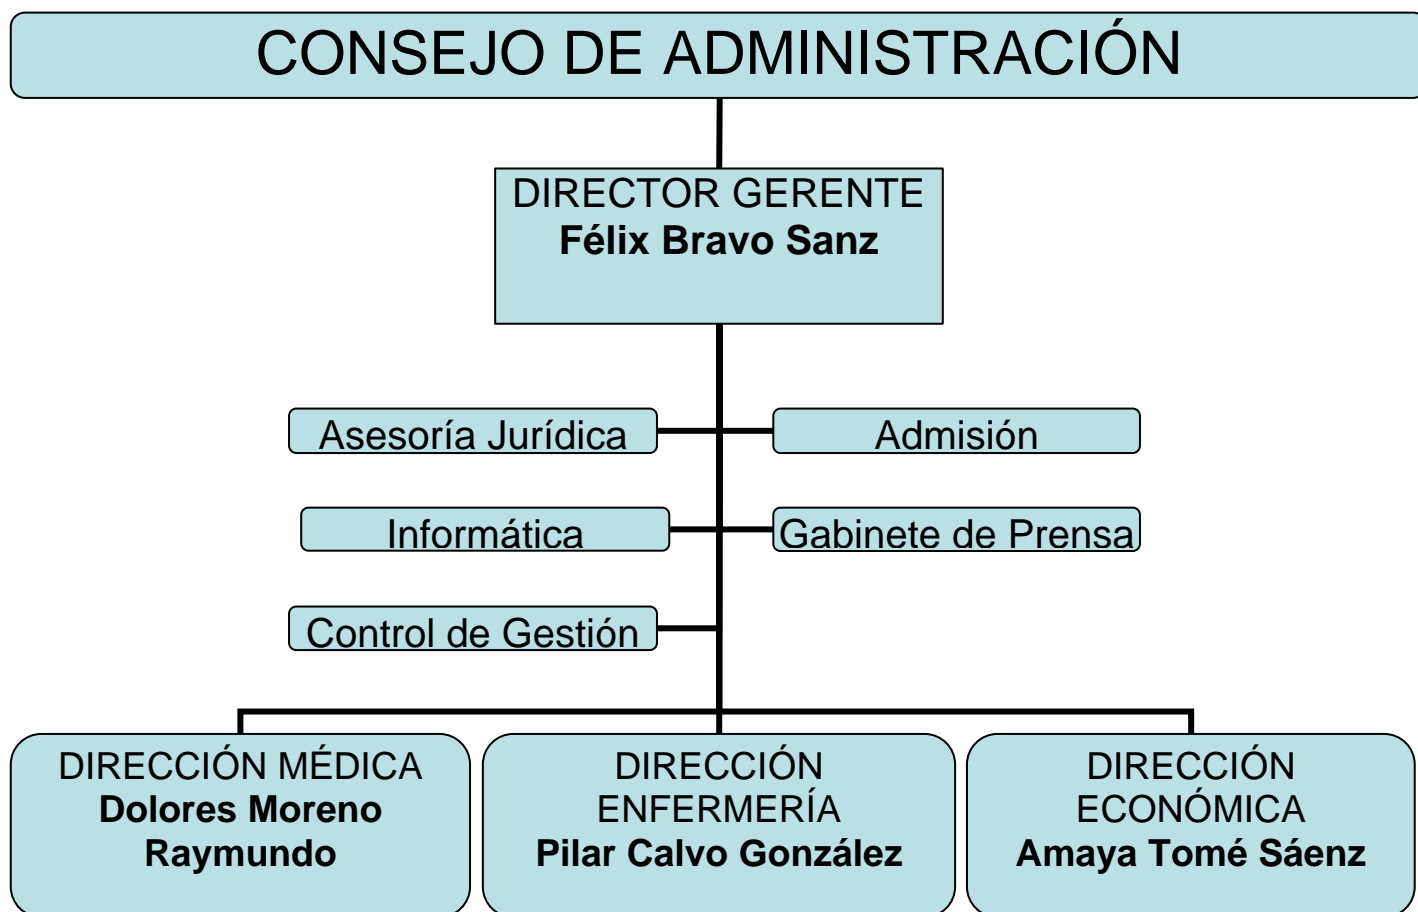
CONSEJO DE ADMINISTRACIÓN

DIRECTOR GERENTE
**Félix Bravo Sanz**

Asesoría Jurídica

Admisión

Informática

Gabinete de Prensa

Control de Gestión

DIRECCIÓN MÉDICA
**Dolores Moreno Raymundo**

DIRECCIÓN ENFERMERÍA
**Pilar Calvo González**

DIRECCIÓN ECONÓMICA
**Amaya Tomé Sáenz**